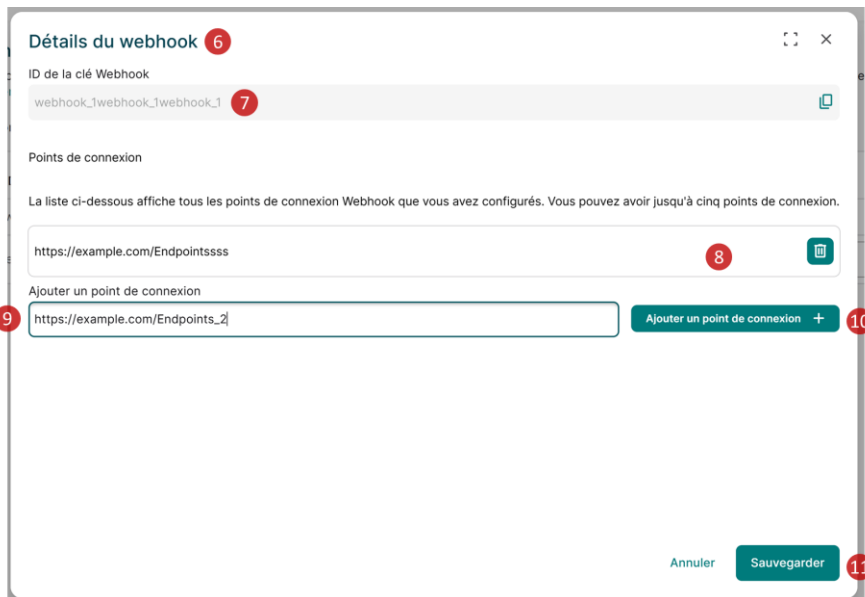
Détails du webhook 6

ID de la clé Webhook

webhook_1webhook_1webhook_1 7

Points de connexion

La liste ci-dessous affiche tous les points de connexion Webhook que vous avez configurés. Vous pouvez avoir jusqu'à cinq points de connexion.

https://example.com/Endpointssss

8

Ajouter un point de connexion

9 https://example.com/Endpoints_2

Ajouter un point de connexion +

10

Annuler

Sauvegarder

11